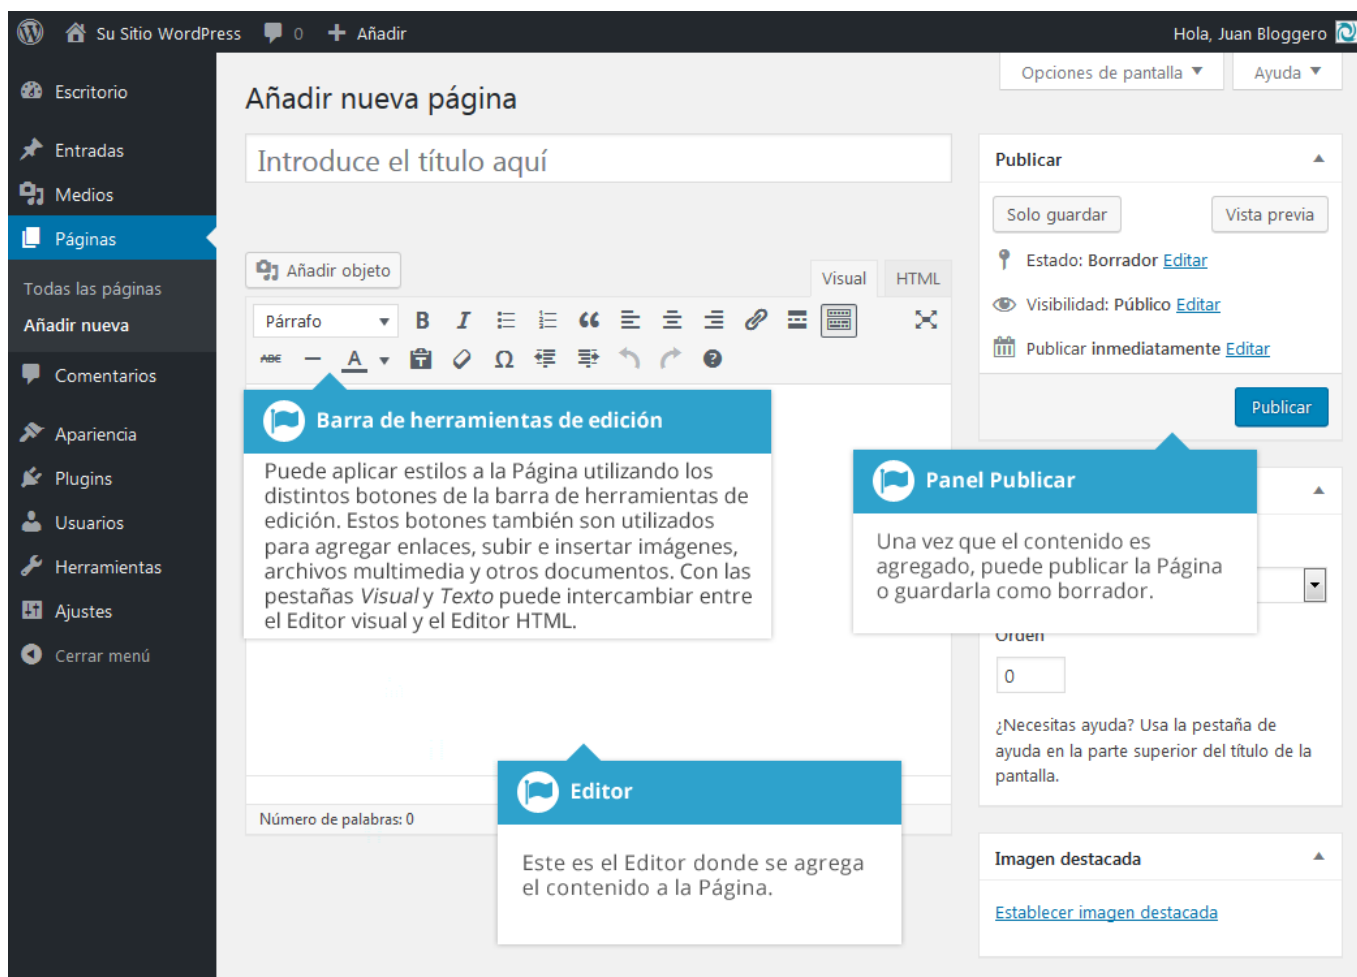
Su Sitio WordPress 0 Añadir Hola, Juan Bloggero

Escritorio
Entradas
Medios
Páginas
Todas las páginas
Añadir nueva
Comentarios
Apariencia
Plugins
Usuarios
Herramientas
Ajustes
Cerrar menú

Opciones de pantalla ▼ Ayuda ▼

Añadir nueva página

Introduce el título aquí

Añadir objeto

Visual HTML

Párrafo

Barra de herramientas de edición

Puede aplicar estilos a la Página utilizando los distintos botones de la barra de herramientas de edición. Estos botones también son utilizados para agregar enlaces, subir e insertar imágenes, archivos multimedia y otros documentos. Con las pestañas *Visual* y *Texto* puede intercambiar entre el Editor visual y el Editor HTML.

Número de palabras: 0

Editor

Este es el Editor donde se agrega el contenido a la Página.

Publicar

Solo guardar Vista previa

Estado: Borrador Editar

Visibilidad: Público Editar

Publicar inmediatamente Editar

Publicar

Panel Publicar

Una vez que el contenido es agregado, puede publicar la Página o guardarla como borrador.

Orden

0

¿Necesitas ayuda? Usa la pestaña de ayuda en la parte superior del título de la pantalla.

Imagen destacada

Establecer imagen destacada